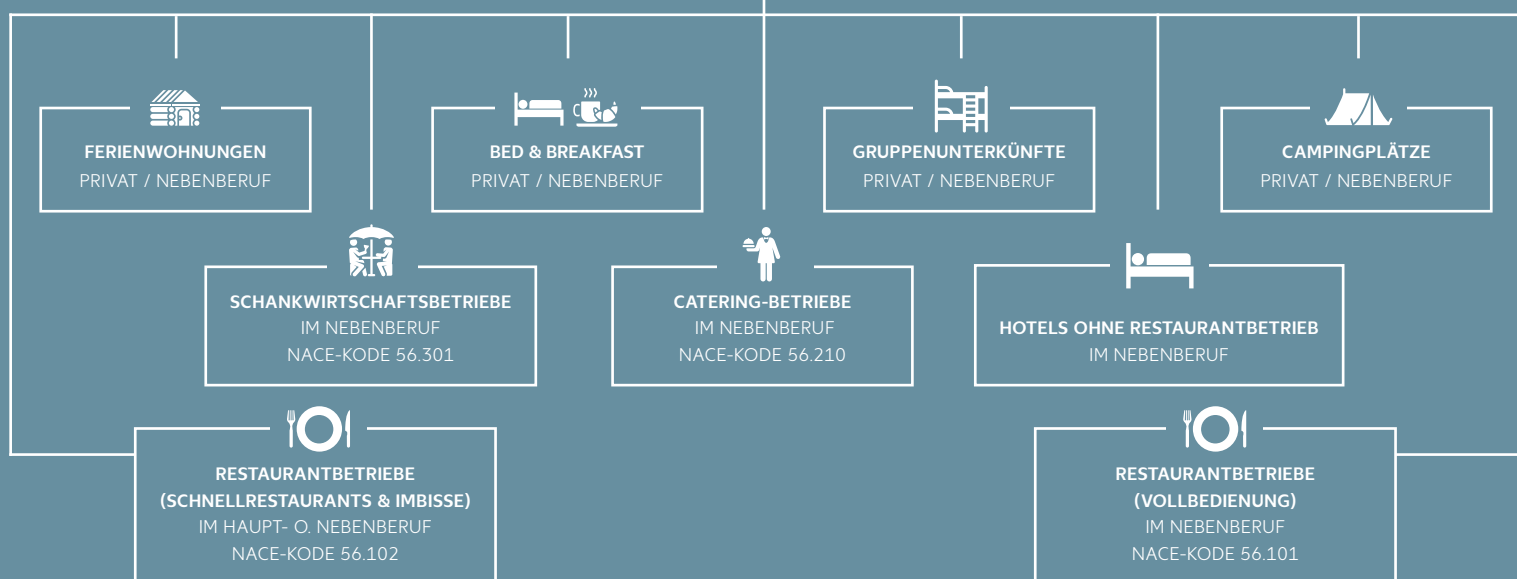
FERIENWOHNUNGEN
PRIVAT / NEBENBERUF

BED & BREAKFAST
PRIVAT / NEBENBERUF

GRUPPENUNTERKÜNFTE
PRIVAT / NEBENBERUF

CAMPINGPLÄTZE
PRIVAT / NEBENBERUF

SCHANKWIRTSCHAFTSBETRIEBE
IM NEBENBERUF
NACE-KODE 56.301

CATERING-BETRIEBE
IM NEBENBERUF
NACE-KODE 56.210

HOTELS OHNE RESTAURANTBETRIEB
IM NEBENBERUF

RESTAURANTBETRIEBE
(SCHNELLRESTAURANTS & IMBISSE)
IM HAUPT- O. NEBENBERUF
NACE-KODE 56.102

RESTAURANTBETRIEBE
(VOLLBEDIENUNG)
IM NEBENBERUF
NACE-KODE 56.101